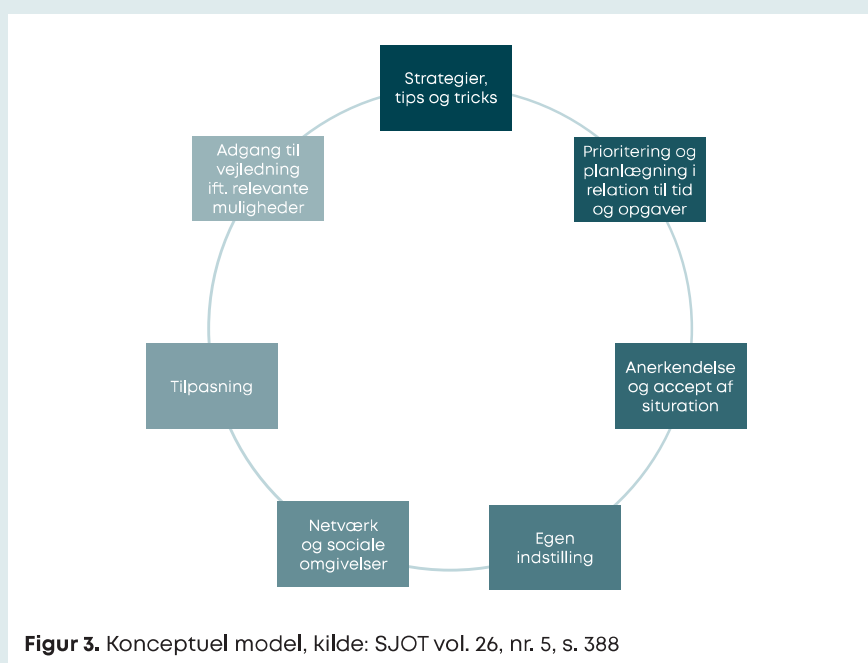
Strategier, tips og tricks

Prioritering og planlægning i relation til tid og opgaver

Anerkendelse og accept af situration

Egen indstilling

Netværk og sociale omgivelser

Tilpasning

Adgang til vejledning ift. relevante muligheder

**Figur 3.** Konceptuel model, kilde: SJOT vol. 26, nr. 5, s. 388